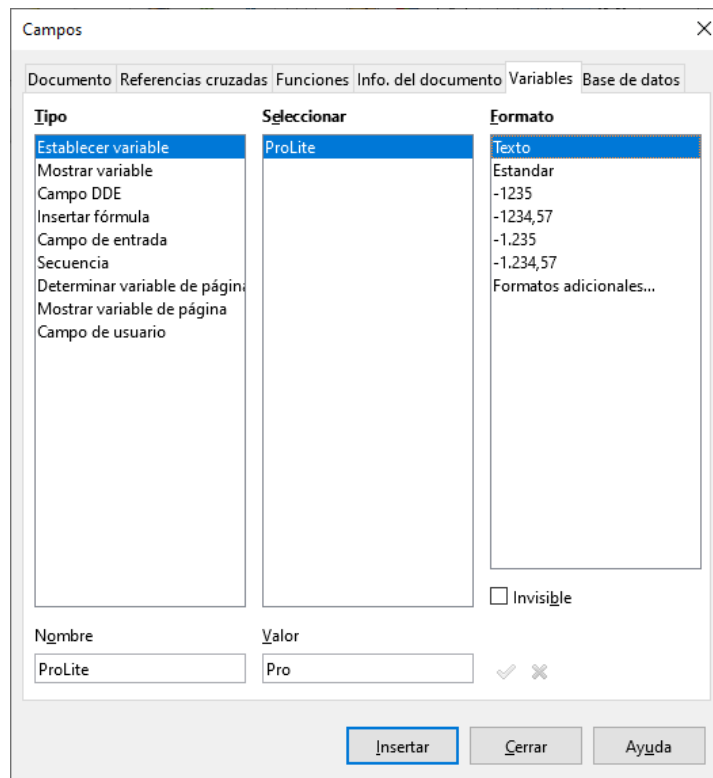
Campos

Documento Referencias cruzadas Funciones Info. del documento Variables Base de datos

Tipo
Establecer variable
Mostrar variable
Campo DDE
Insertar fórmula
Campo de entrada
Secuencia
Determinar variable de págin
Mostrar variable de página
Campo de usuario

Seleccionar
ProLite

Formato
Texto
Estandar
-1235
-1234,57
-1.235
-1.234,57
Formatos adicionales...

Invisible

Nombre
ProLite

Valor
Pro

Insertar
Cerrar
Ayuda